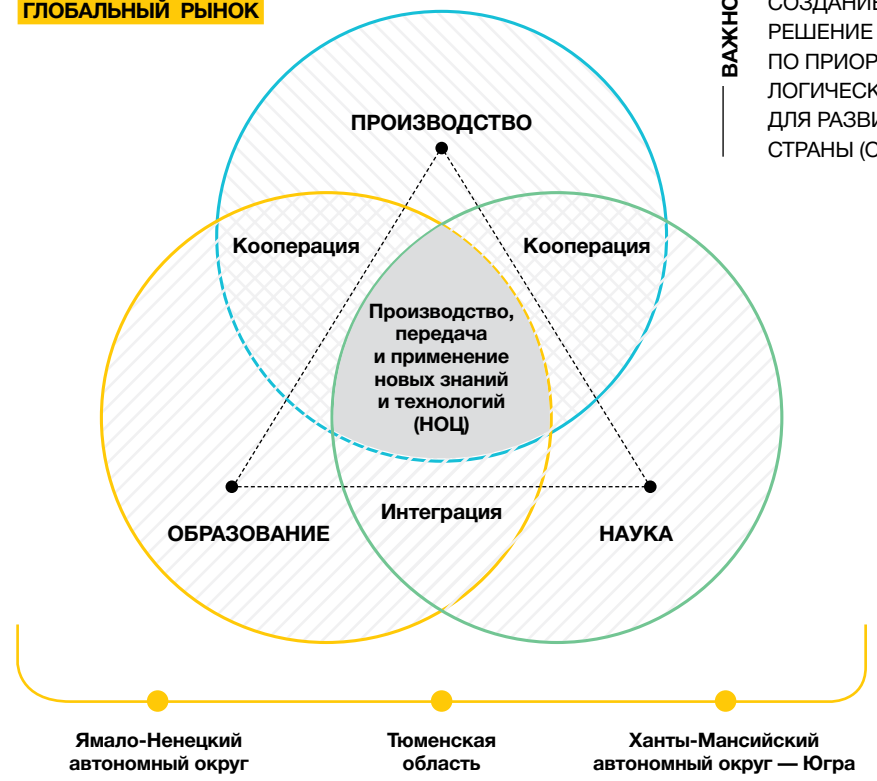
ГЛОБАЛЬНЫЙ РЫНОК

ВАЖНО

СОЗДАНИЕ
РЕШЕНИЕ
ПО ПРИОР
ЛОГИЧЕСК
ДЛЯ РАЗВИ
СТРАНЫ (С

ПРОИЗВОДСТВО

Кооперация

Кооперация

Производство, передача и применение новых знаний и технологий (НОЦ)

ОБРАЗОВАНИЕ

Интеграция

НАУКА

Ямало-Ненецкий автономный округ

Тюменская область

Ханты-Мансийский автономный округ — Югра